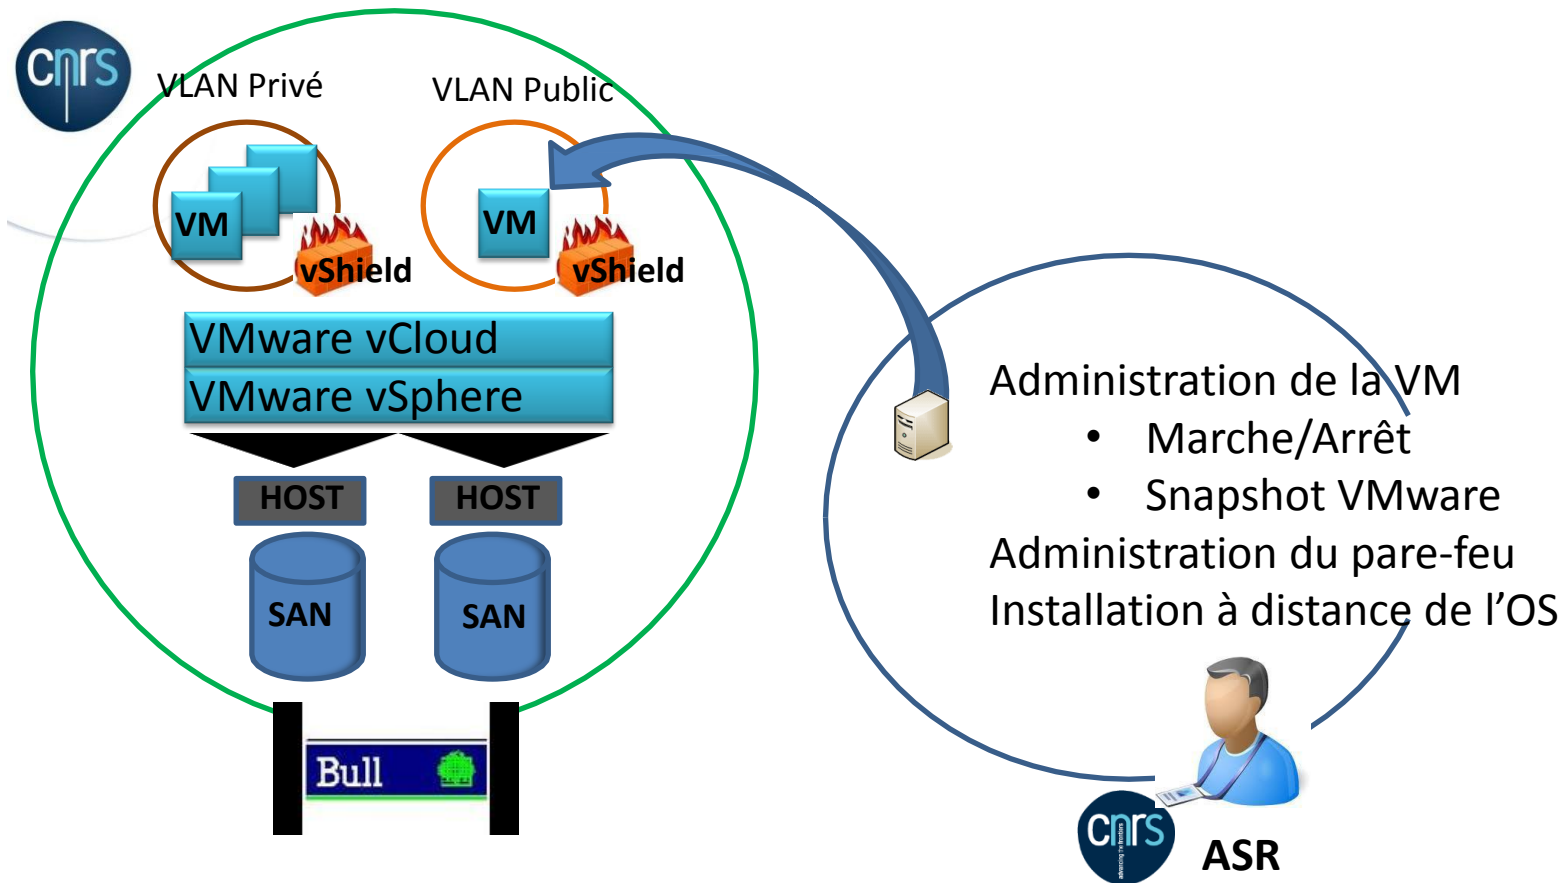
cnrs

VLAN Privé

VLAN Public

VM

vShield

VM

vShield

VMware vCloud

VMware vSphere

HOST

HOST

SAN

SAN

Bull

Administration de la VM
• Marche/Arrêt
• Snapshot VMware
Administration du pare-feu
Installation à distance de l'OS

cnrs

ASR